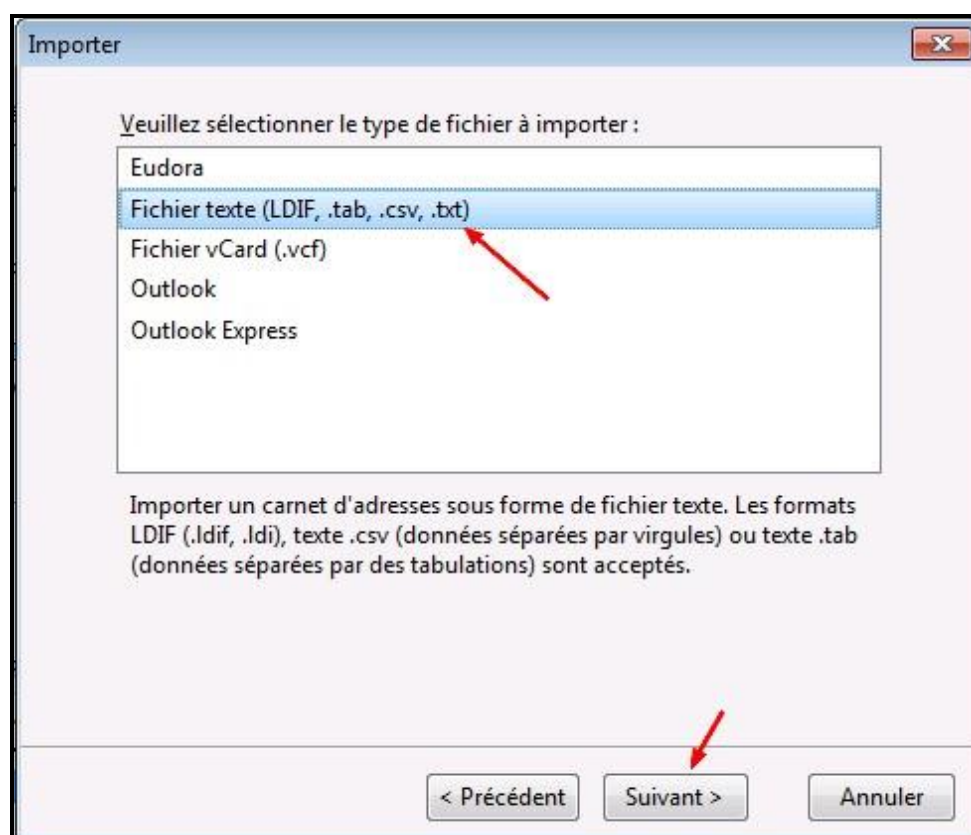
Importer

Veuillez sélectionner le type de fichier à importer :

Eudora
Fichier texte (LDIF, .tab, .csv, .txt)
Fichier vCard (.vcf)
Outlook
Outlook Express

Importer un carnet d'adresses sous forme de fichier texte. Les formats LDIF (.ldif, .ldi), texte .csv (données séparées par virgules) ou texte .tab (données séparées par des tabulations) sont acceptés.

< Précédent
Suivant >
Annuler